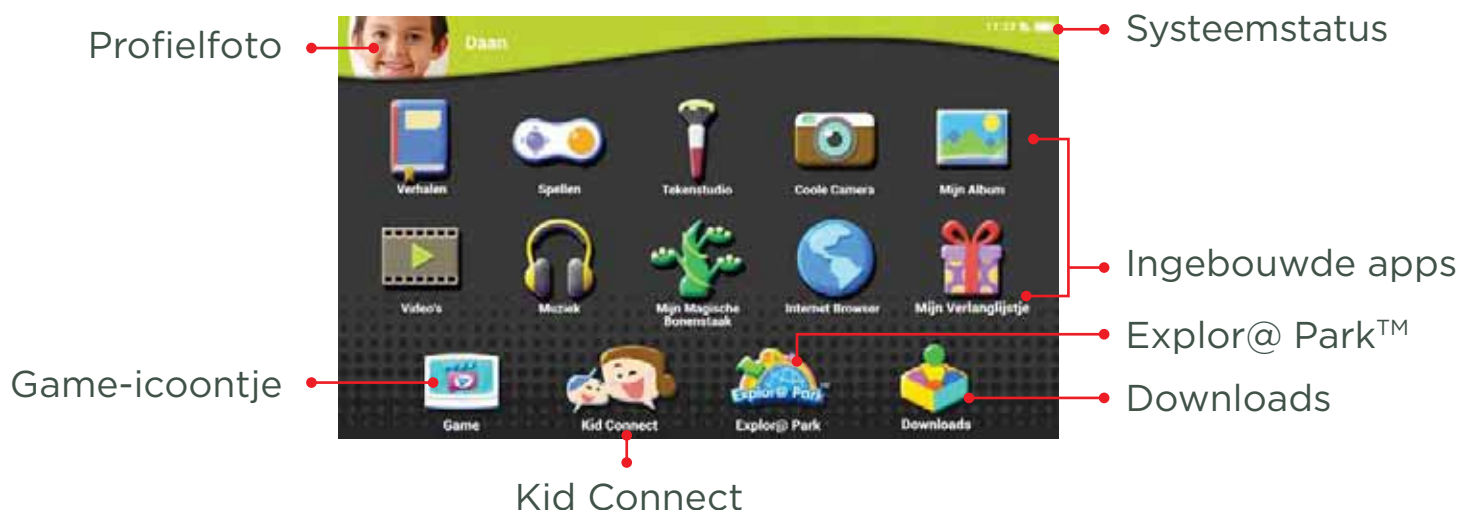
Profielfoto

Daan

11:23

Systeemstatus

Verhalen

Spellen

Tekenstudio

Coole Camera

Mijn Album

Video's

Muziek

Mijn Magische Bonenstaak

Internet Browser

Mijn Verlanglijstje

Ingebouwde apps

Explor@ Park™

Game-icoontje

Downloads

Game

Kid Connect

Explor@ Park

Downloads

Kid Connect